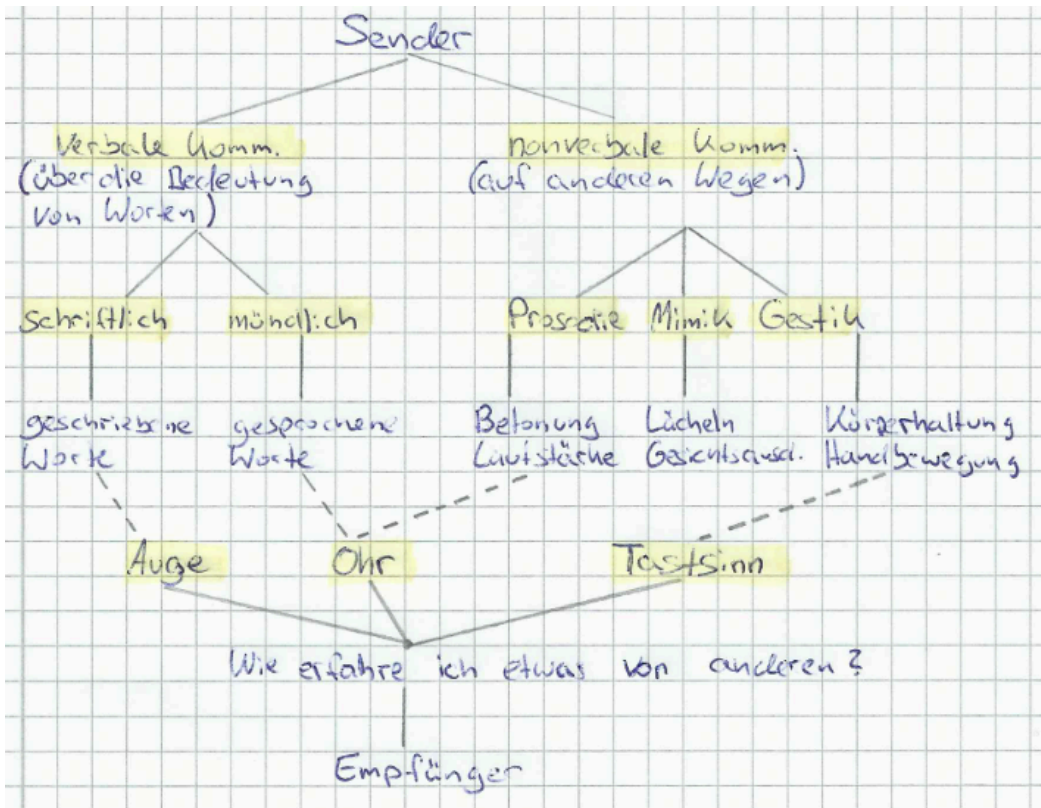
Sender

Verbale Komm.
(über die Bedeutung von Worten)

nonverbale Komm.
(auf anderen Wegen)

schriftlich

mündlich

Prosodie

Mimik

Gestik

geschriebne Worte

gesprochene Worte

Betonung
Lautstärke

Lächeln
Gesichtsausd.

Körperhaltung
Handbewegung

Auge

Ohr

Tastsinn

Wie erfahre ich etwas von anderen?

Empfänger